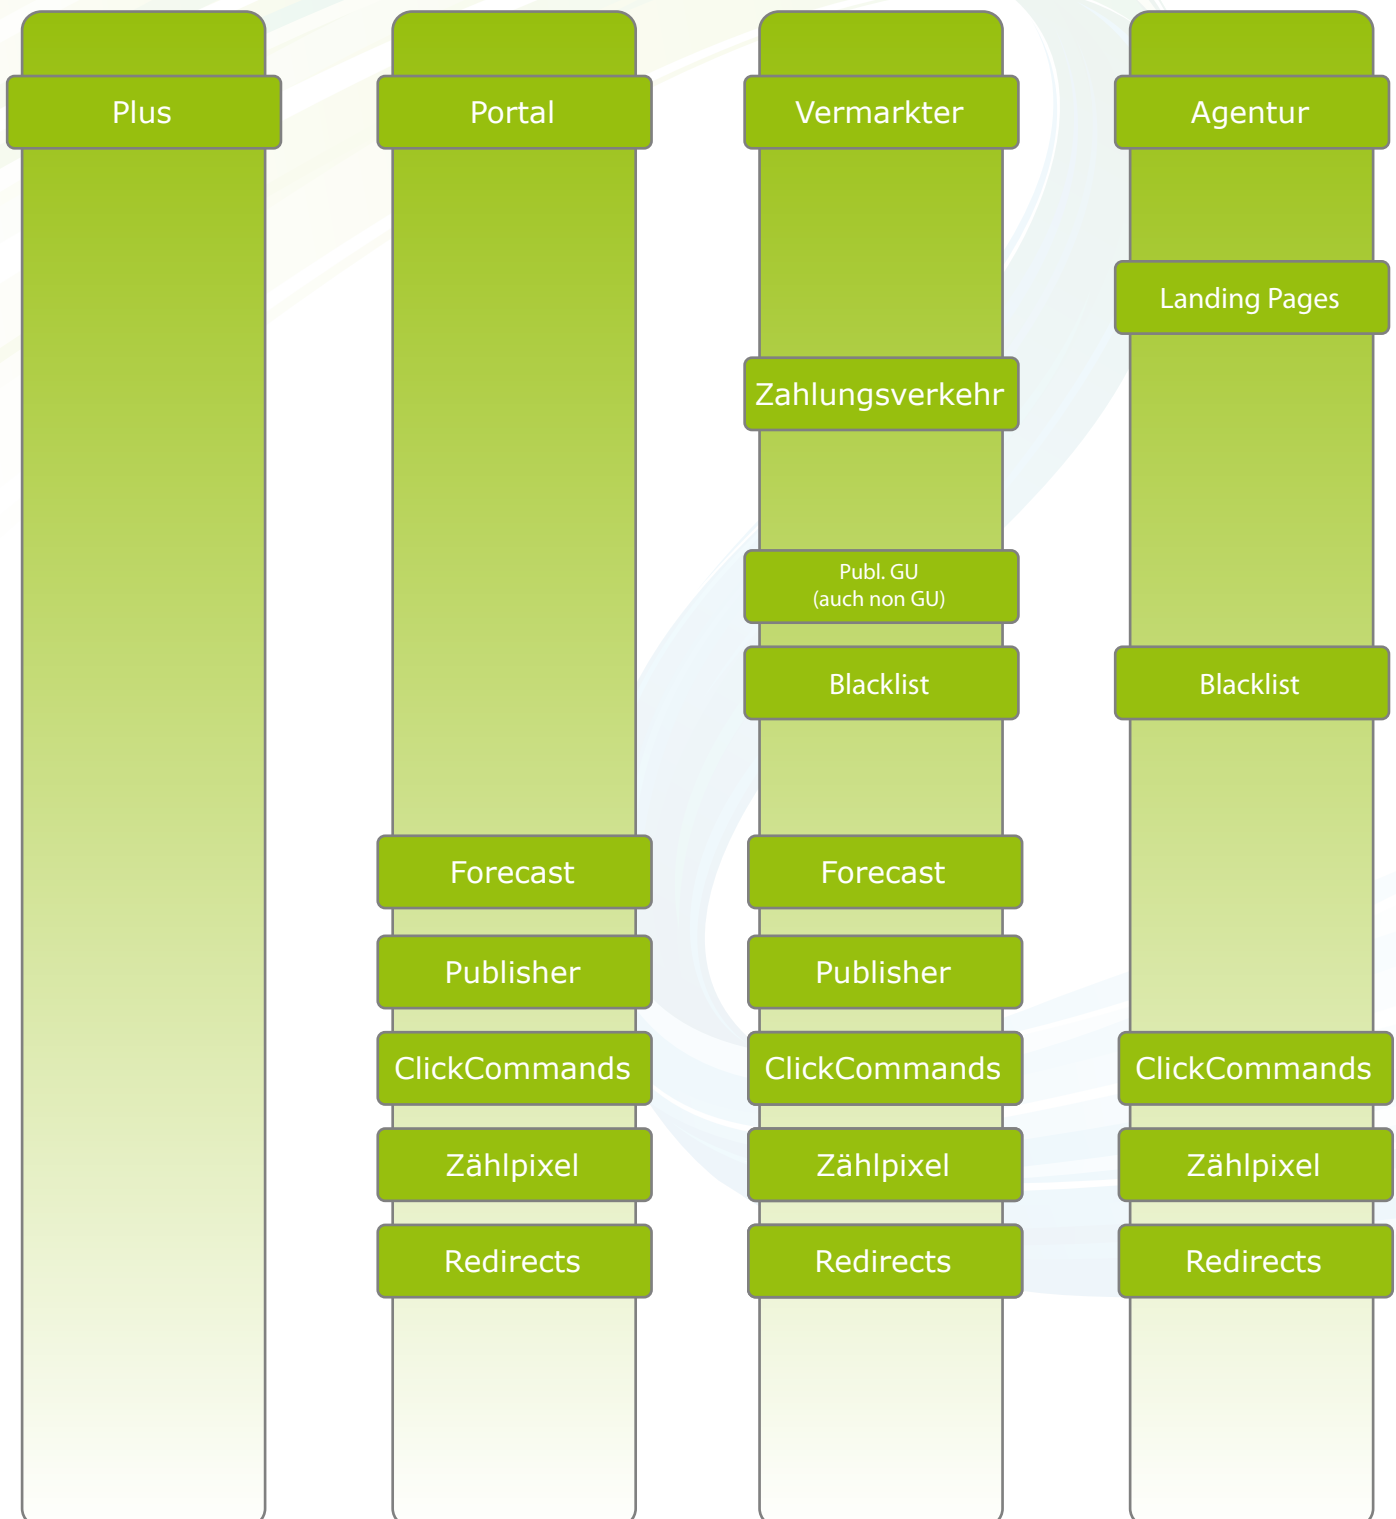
Plus

Portal

Forecast

Publisher

ClickCommands

Zählpixel

Redirects

Vermarkter

Zahlungsverkehr

Publ. GU
(auch non GU)

Blacklist

Forecast

Publisher

ClickCommands

Zählpixel

Redirects

Agentur

Landing Pages

Blacklist

ClickCommands

Zählpixel

Redirects